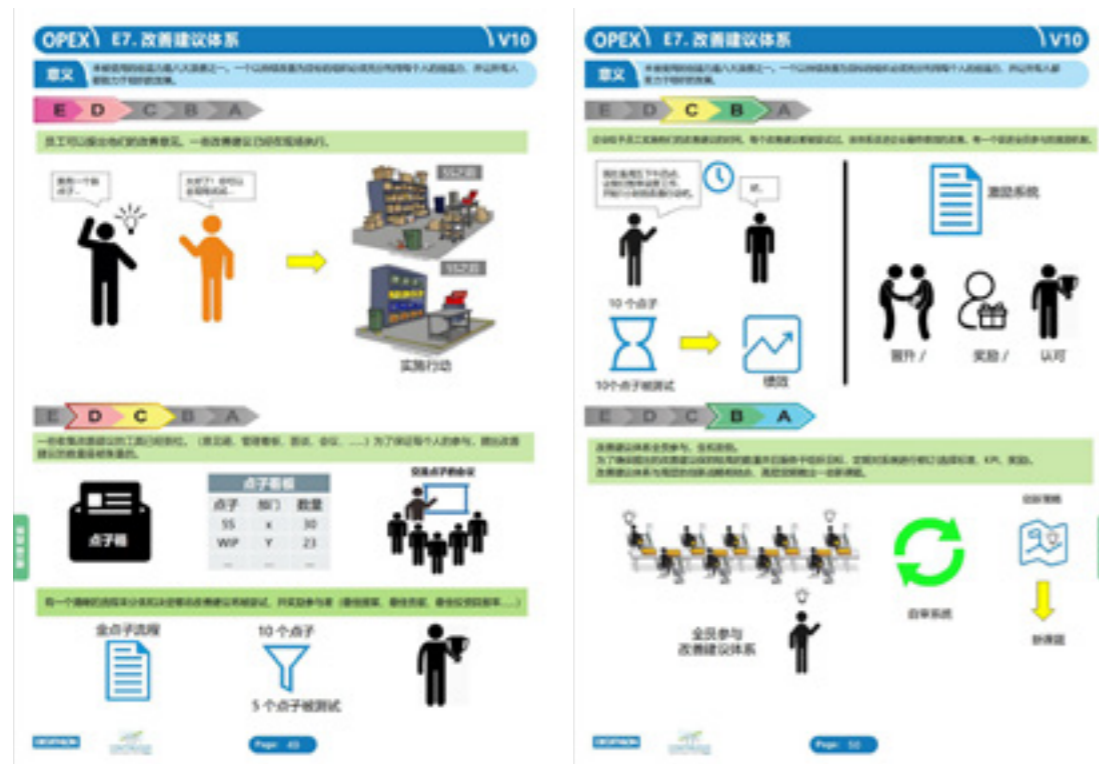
OPEX E7. 改善建议体系 V10

意义 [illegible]

E D C B A

员工可以提出他们的改善意见，一些改善建议已经在现场执行。

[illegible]

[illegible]

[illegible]

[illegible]

实施行动

E D C B A

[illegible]

点子箱

点子看板

| 点子 | 部门 | 数量 |
|---|---|---|
| 5S | X | 30 |
| WIP | Y | 23 |

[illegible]

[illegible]

金点子流程

10 个点子

5 个点子被测试

Page: 49

OPEX E7. 改善建议体系 V10

意义 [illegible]

E D C B A

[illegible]

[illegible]

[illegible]

10 个点子

10个点子被测试

绩效

激励系统

晋升 /

奖励 /

认可

E D C B A

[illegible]

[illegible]

全员参与改善建议体系

自审系统

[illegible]

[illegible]

Page: 50